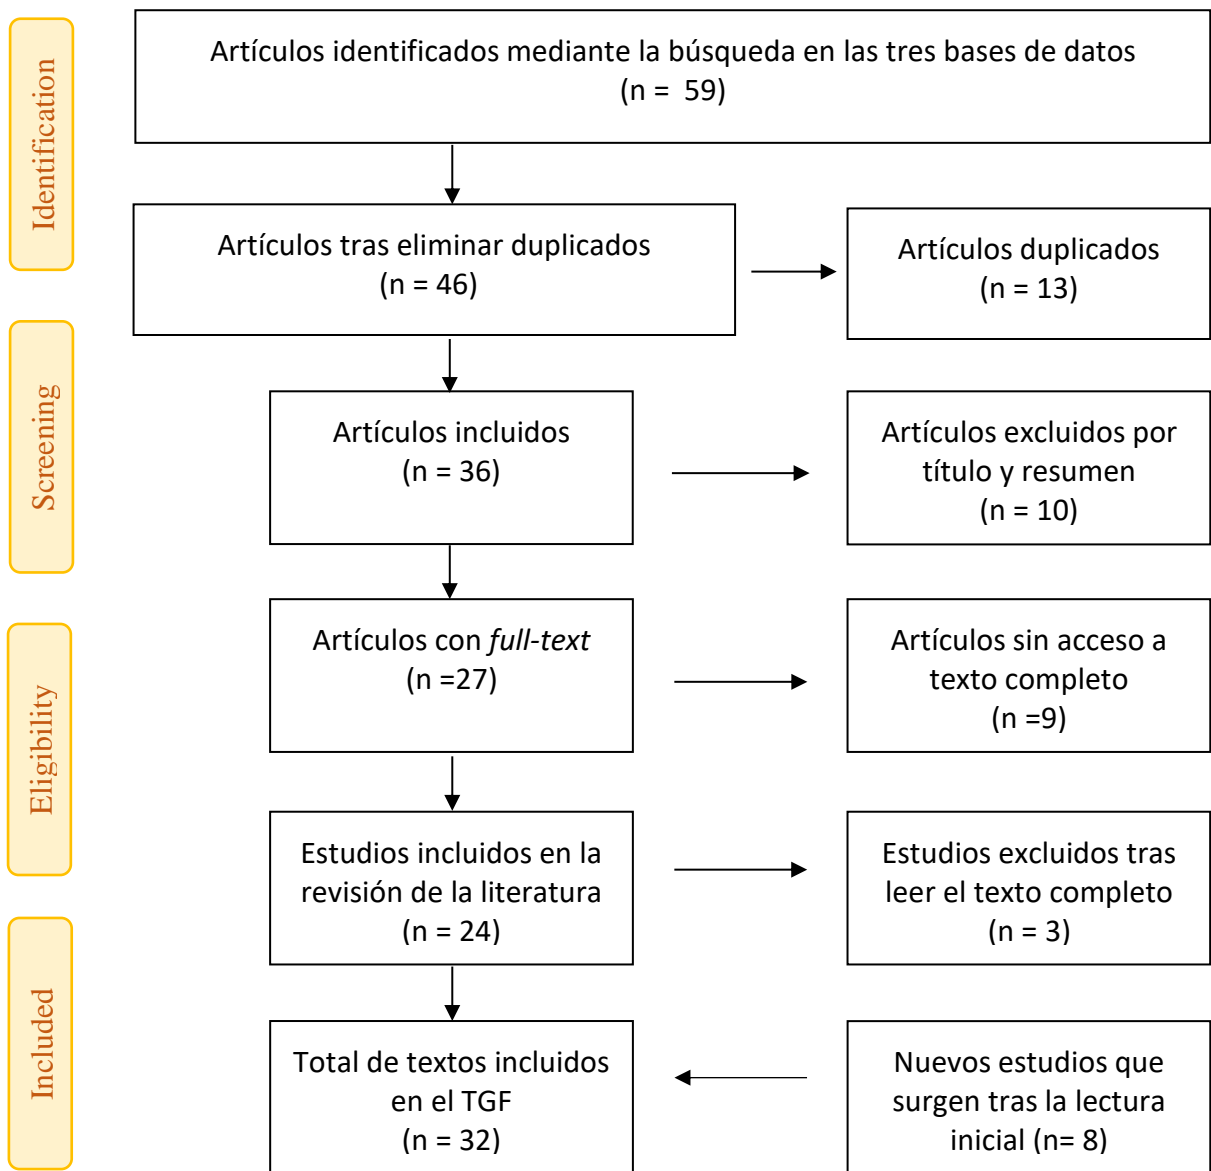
Identification

Artículos identificados mediante la búsqueda en las tres bases de datos (n = 59)

Artículos tras eliminar duplicados (n = 46)

Artículos duplicados (n = 13)

Screening

Artículos incluidos (n = 36)

Artículos excluidos por título y resumen (n = 10)

Eligibility

Artículos con *full-text* (n =27)

Artículos sin acceso a texto completo (n =9)

Estudios incluidos en la revisión de la literatura (n = 24)

Estudios excluidos tras leer el texto completo (n = 3)

Included

Total de textos incluidos en el TGF (n = 32)

Nuevos estudios que surgen tras la lectura inicial (n= 8)